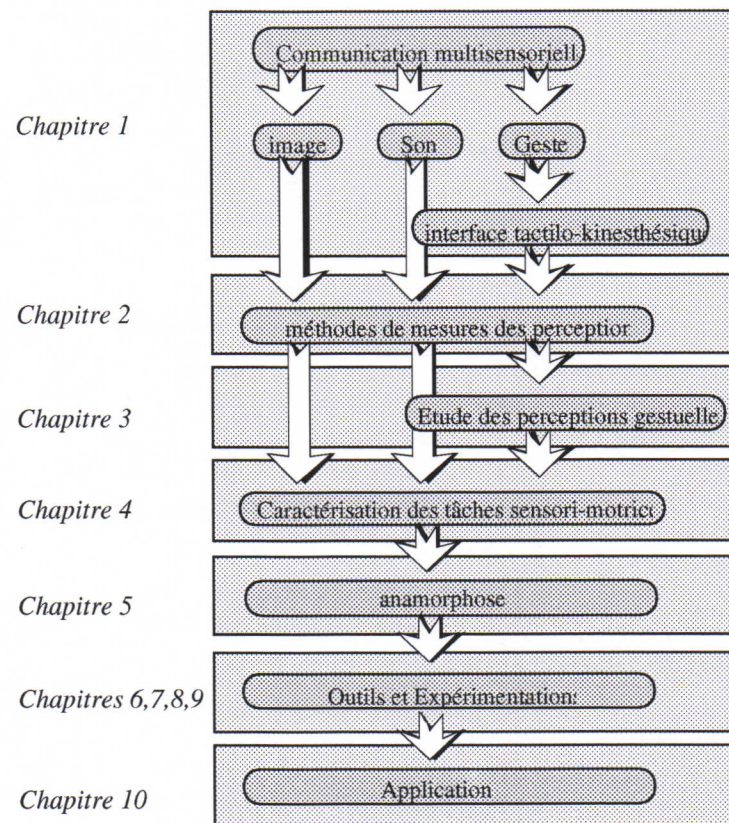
Chapitre 1

Communication multisensoriell

image

Son

Geste

interface tactilo-kinesthésiqu

Chapitre 2

méthodes de mesures des perceptior

Chapitre 3

Etude des perceptions gestuelle

Chapitre 4

Caractérisation des tâches sensori-motric

Chapitre 5

anamorphose

Chapitres 6,7,8,9

Outils et Expérimentation

Chapitre 10

Application